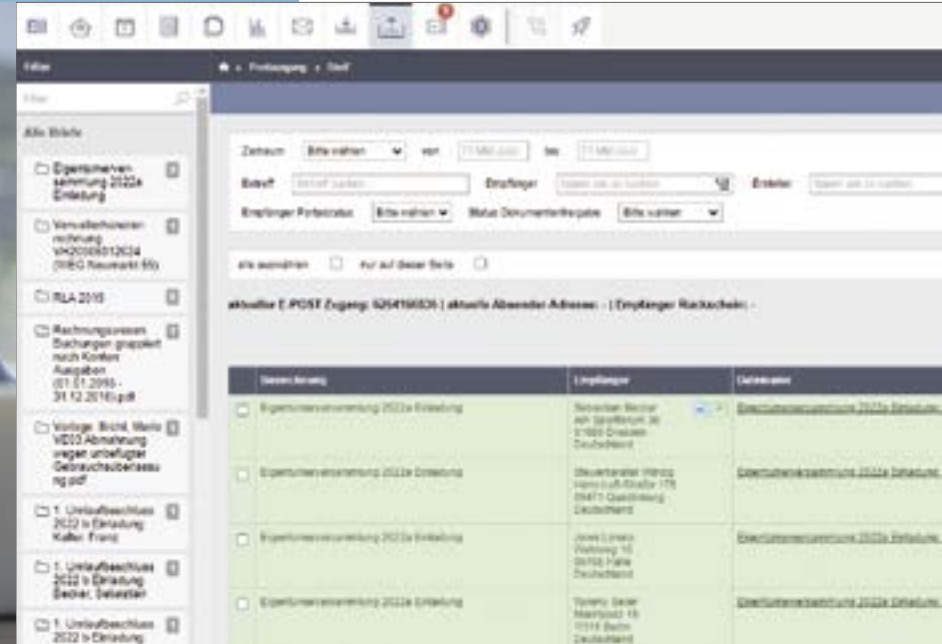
Filter

Filter

Alle Briefe

Eigentümerversammlung 2022a Einladung

Verwalterhonorarrechnung VH20200012024 (WEG Neumarkt 65)

RLA 2016

Rechnungswesen Buchungen gruppiert nach Konten Ausgaben (01.01.2016 - 31.12.2016).pdf

Vorlage_Brief_Werla VE03 Abmahnung wegen unbefugter Gebrauchsüberlassung.pdf

1. Umlaufbeschluss 2022 b Einladung Kalter, Franz

1. Umlaufbeschluss 2022 b Einladung Becker, Sebastian

1. Umlaufbeschluss 2022 b Einladung

» Postausgang » Brief

Zeitraum Bitte wählen von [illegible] bis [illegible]

Betreff Betreff suchen Empfänger Namen ein zu suchen Ersteller Namen ein zu suchen

Empfänger Portostatus Bitte wählen Status Dokumentenfreigabe Bitte wählen

alle auswählen nur auf dieser Seite

aktueller E-POST Zugang: 6264160536 | aktuelle Absender Adresse: - | Empfänger Rückschein: -

| Bezeichnung | Empfänger | Dateiname |
|---|---|---|
| Eigentümerversammlung 2022a Einladung | Sebastian Becker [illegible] 01069 Dresden Deutschland | Eigentümerversammlung 2022a Einladung |
| Eigentümerversammlung 2022a Einladung | Steuerberater Wendig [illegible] 06471 Quedlinburg Deutschland | Eigentümerversammlung 2022a Einladung |
| Eigentümerversammlung 2022a Einladung | Jonas Linsen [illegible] 06108 Halle Deutschland | Eigentümerversammlung 2022a Einladung |
| Eigentümerversammlung 2022a Einladung | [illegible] 10115 Berlin Deutschland | Eigentümerversammlung 2022a Einladung |